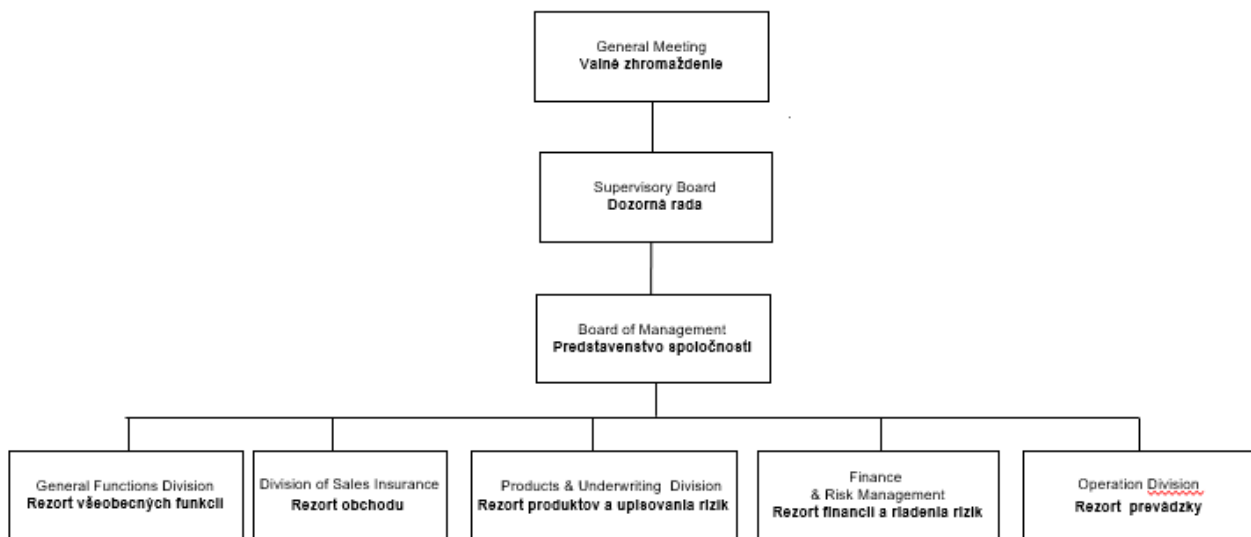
General Meeting
Valné zhromaždenie

Supervisory Board
Dozorná rada

Board of Management
Predstavenstvo spoločnosti

General Functions Division
Rezort všeobecných funkcii

Division of Sales Insurance
Rezort obchodu

Products & Underwriting Division
Rezort produktov a upisovania rizík

Finance & Risk Management
Rezort financií a riadenia rizík

Operation Division
Rezort prevádzky